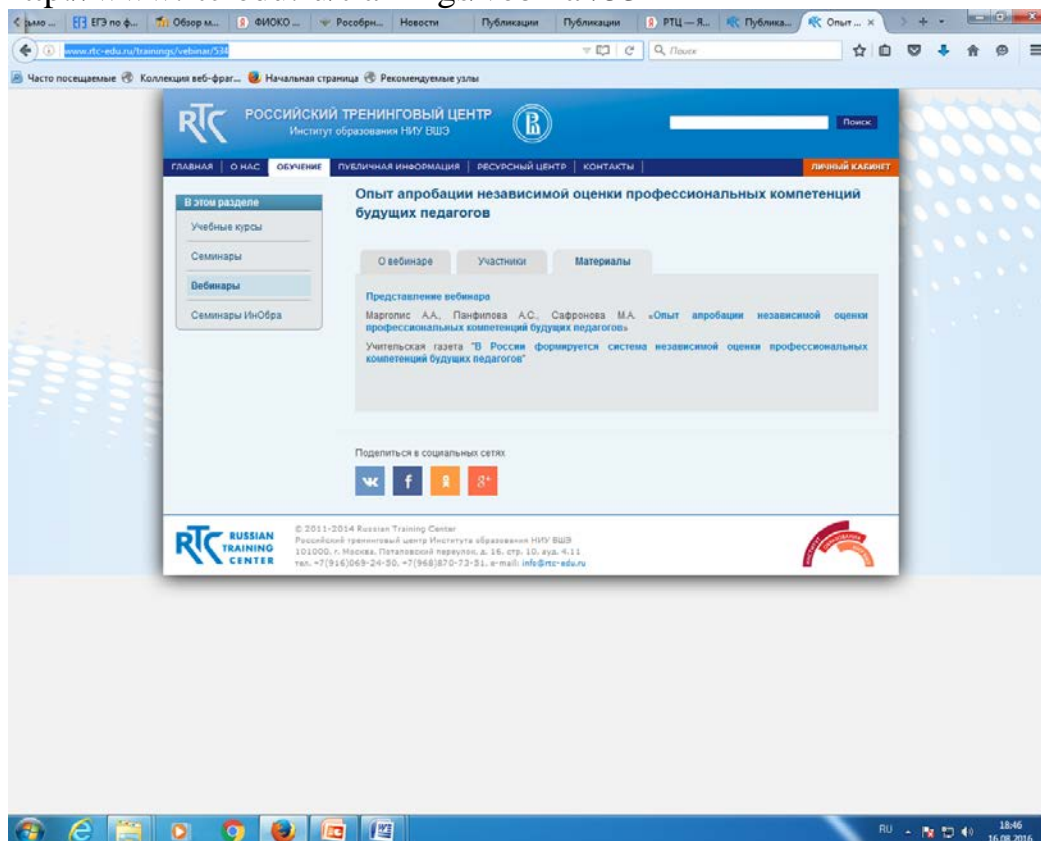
< рьмо ... ЕГЭ по ф... Обзор м... ФИОКО ... Рособрн... Новости Публикации Публикации РТЦ — Я... Публика... Опыт ... ×

www.rtc-edu.ru/trainings/vebinar/534

Поиск

Часто посещаемые Коллекция веб-фраг... Начальная страница Рекомендуемые узлы

РОССИЙСКИЙ ТРЕНИНГОВЫЙ ЦЕНТР
Институт образования НИУ ВШЭ

Поиск

ГЛАВНАЯ | О НАС | ОБУЧЕНИЕ | ПУБЛИЧНАЯ ИНФОРМАЦИЯ | РЕСУРСНЫЙ ЦЕНТР | КОНТАКТЫ | ЛИЧНЫЙ КАБИНЕТ

В этом разделе
Учебные курсы
Семинары
Вебинары
Семинары ИнОбра

Опыт апробации независимой оценки профессиональных компетенций будущих педагогов

О вебинаре | Участники | Материалы

Представление вебинара
Марголис А.А., Панфилова А.С., Сафронова М.А. «Опыт апробации независимой оценки профессиональных компетенций будущих педагогов»
Учительская газета "В России формируется система независимой оценки профессиональных компетенций будущих педагогов"

Поделиться в социальных сетях

RTC RUSSIAN TRAINING CENTER

© 2011-2014 Russian Training Center
Российский тренинговый центр Института образования НИУ ВШЭ
101000, г. Москва, Потаповский переулок, д. 16, стр. 10, ауд. 4.11
тел. +7(916)069-24-50, +7(968)870-73-51, e-mail: info@rtc-edu.ru

RU 18:46 16.08.2016